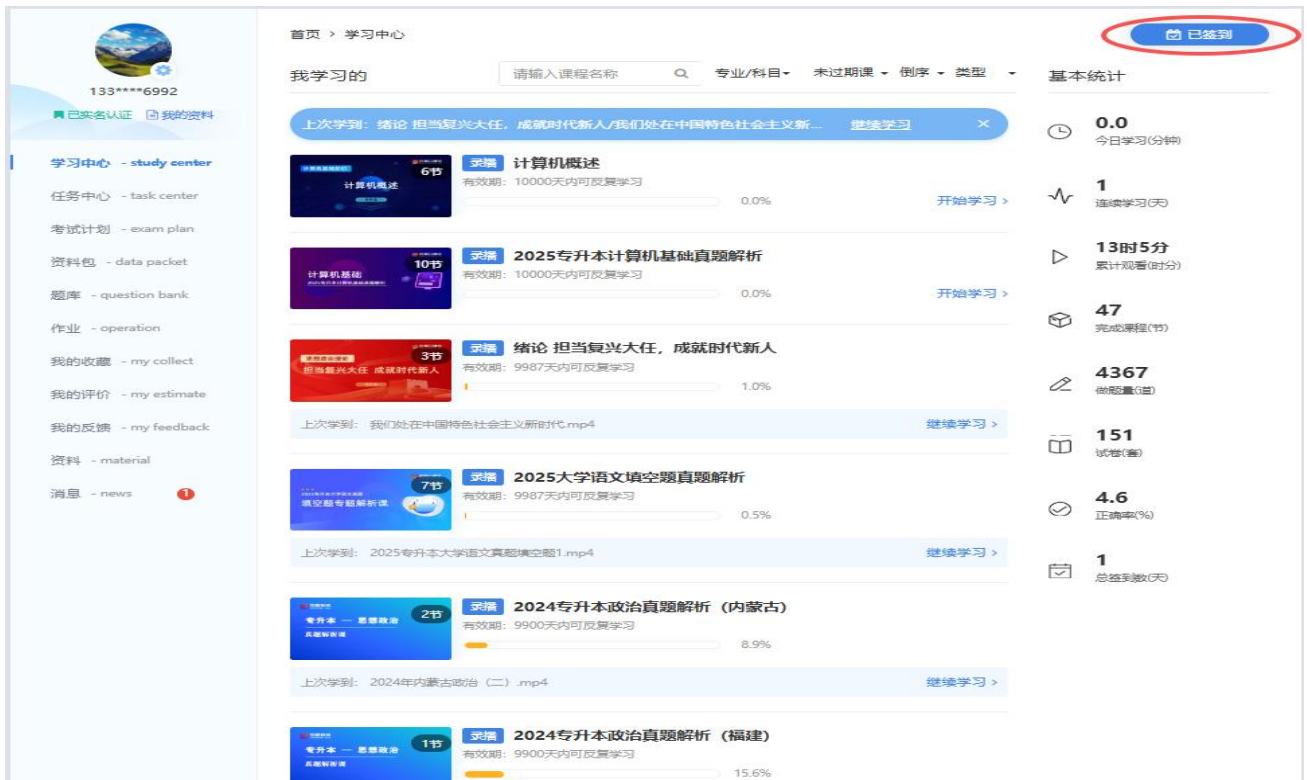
133****6992
已实名认证 我的资料

学习中心 - study center
任务中心 - task center
考试计划 - exam plan
资料包 - data packet
题库 - question bank
作业 - operation
我的收藏 - my collect
我的评价 - my estimate
我的反馈 - my feedback
资料 - material
消息 - news 1

首页 > 学习中心

已签到

我学习的
请输入课程名称
专业/科目 未过期课 倒序 类型

上次学习：绪论 担当复兴大任，成就时代新人/我们处在中国特色社会主义新... 继续学习 ×

6节 计算机概述
录播 计算机概述
有效期：10000天内可反复学习
0.0% 开始学习 >

10节 计算机基础
录播 2025专升本计算机基础真题解析
有效期：10000天内可反复学习
0.0% 开始学习 >

3节 担当复兴大任 成就时代新人
录播 绪论 担当复兴大任，成就时代新人
有效期：9987天内可反复学习
1.0%
上次学到：我们处在中国特色社会主义新时代.mp4 继续学习 >

7节 填空题专题解析课
录播 2025大学语文填空题真题解析
有效期：9987天内可反复学习
0.5%
上次学到：2025专升本大学语文真题填空题1.mp4 继续学习 >

2节 专升本 — 思想政治 真题解析课
录播 2024专升本政治真题解析（内蒙古）
有效期：9900天内可反复学习
8.9%
上次学到：2024年内蒙古政治（二）.mp4 继续学习 >

1节 专升本 — 思想政治 真题解析课
录播 2024专升本政治真题解析（福建）
有效期：9900天内可反复学习
15.6%

基本统计
0.0
今日学习(分钟)
1
连续学习(天)
13时5分
累计观看(时分)
47
完成课程(节)
4367
做题量(道)
151
试卷(套)
4.6
正确率(%)
1
总签到数(天)